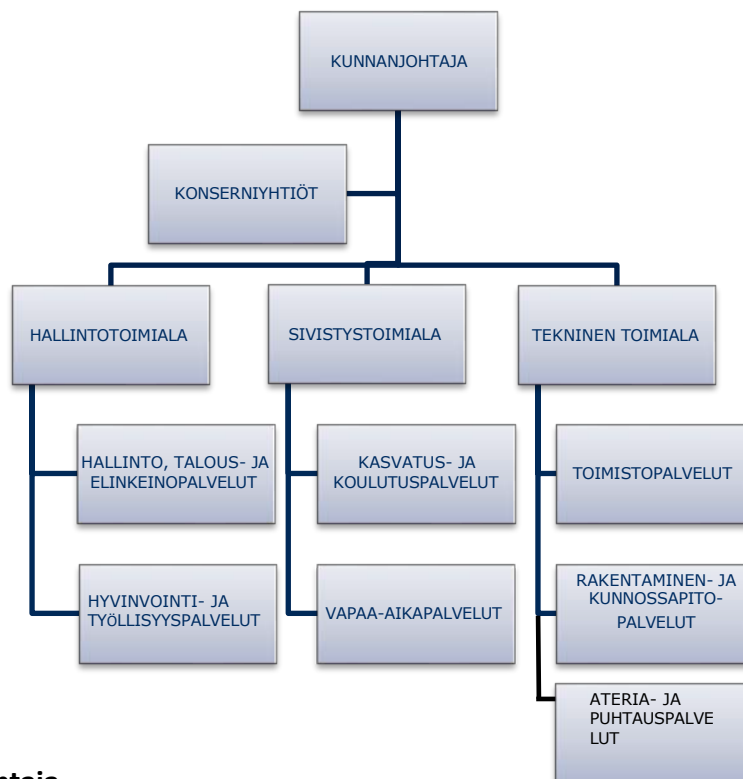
KUNNANJOHTAJA

KONSERNIYHTIÖT

HALLINTOTOIMIALA

SIVISTYSTOIMIALA

TEKNINEN TOIMIALA

HALLINTO, TALOUS- JA ELINKEINOPALVELUT

HYVINVOINTI- JA TYÖLLISYYSPALVELUT

KASVATUS- JA KOULUTUSPALVELUT

VAPAA-AIKAPALVELUT

TOIMISTOPALVELUT

RAKENTAMINEN- JA KUNNOSSAPITO-PALVELUT

ATERIA- JA PUHTAUSPALVE LUT

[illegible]ntaja